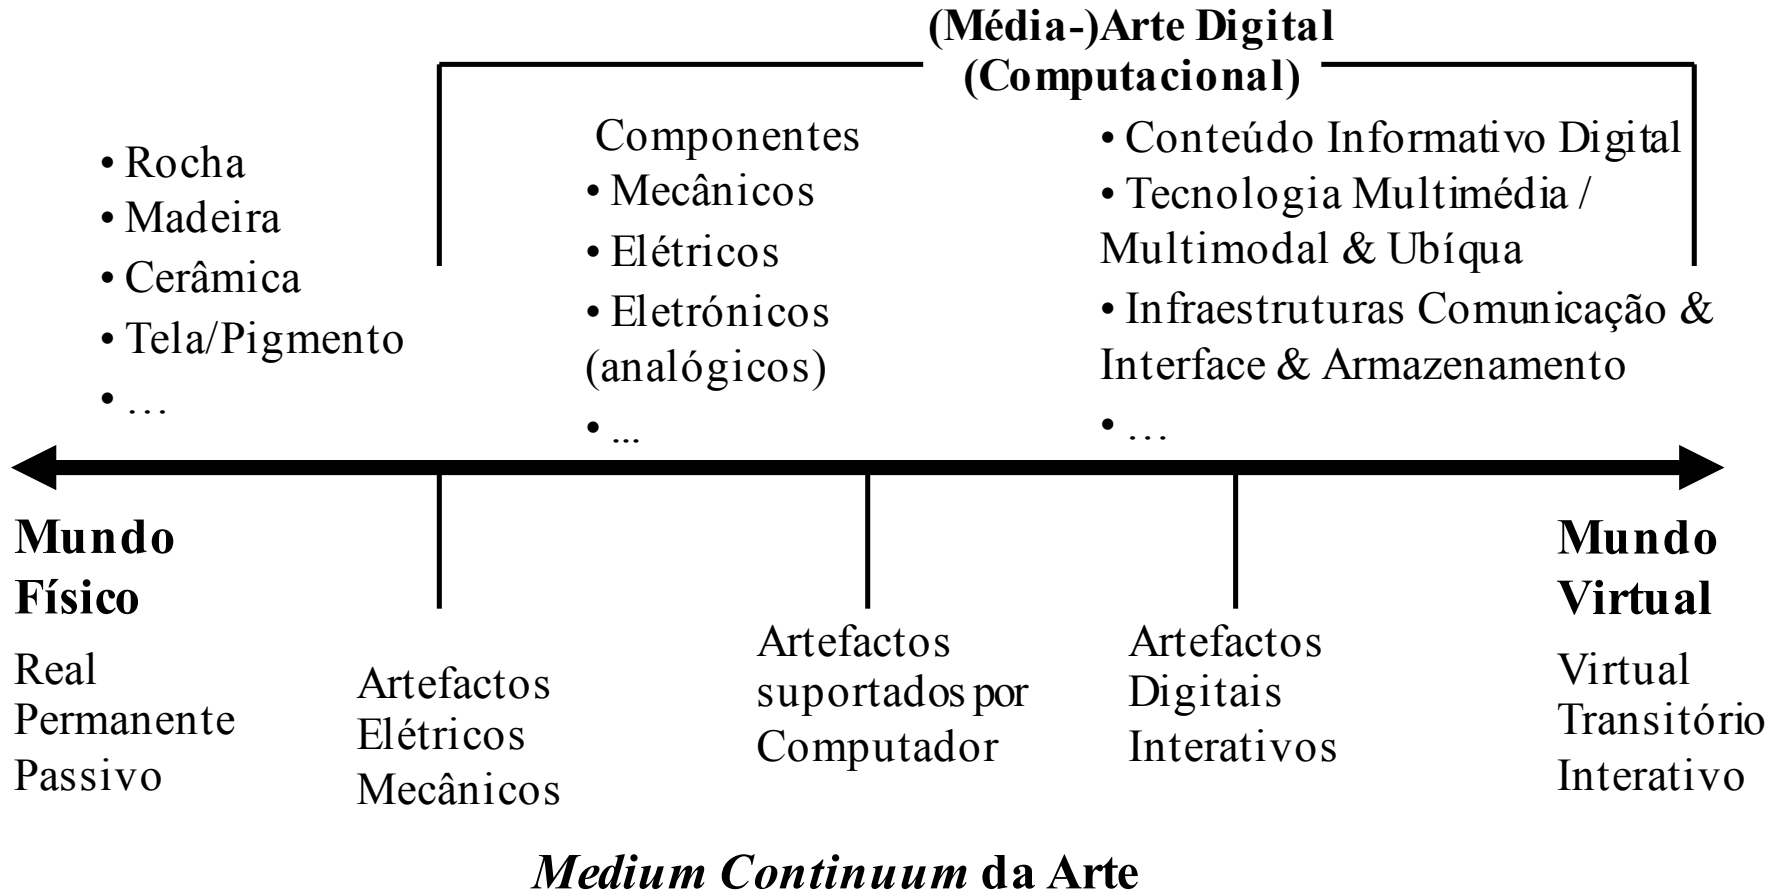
(Média-)Arte Digital
(Computacional)

• Rocha
• Madeira
• Cerâmica
• Tela/Pigmento
• …

Componentes
• Mecânicos
• Elétricos
• Eletrónicos (analógicos)
• ...

• Conteúdo Informativo Digital
• Tecnologia Multimédia / Multimodal & Ubíqua
• Infraestruturas Comunicação & Interface & Armazenamento
• …

**Mundo Físico**
Real
Permanente
Passivo

Artefactos
Elétricos
Mecânicos

Artefactos
suportados por
Computador

Artefactos
Digitais
Interativos

**Mundo Virtual**
Virtual
Transitório
Interativo

*Medium Continuum* da Arte